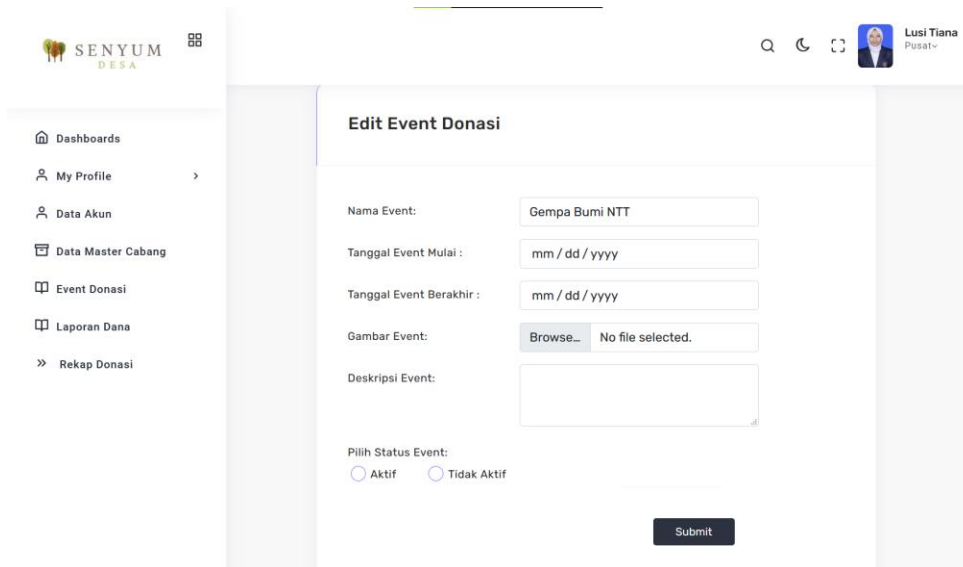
SENYUM
DESA

Lusi Tiana
Pusat

Dashboards
My Profile
Data Akun
Data Master Cabang
Event Donasi
Laporan Dana
Rekap Donasi

Edit Event Donasi

Nama Event: Gempa Bumi NTT
Tanggal Event Mulai : mm / dd / yyyy
Tanggal Event Berakhir : mm / dd / yyyy
Gambar Event: Browse... No file selected.
Deskripsi Event:

Pilih Status Event:
Aktif
Tidak Aktif

Submit